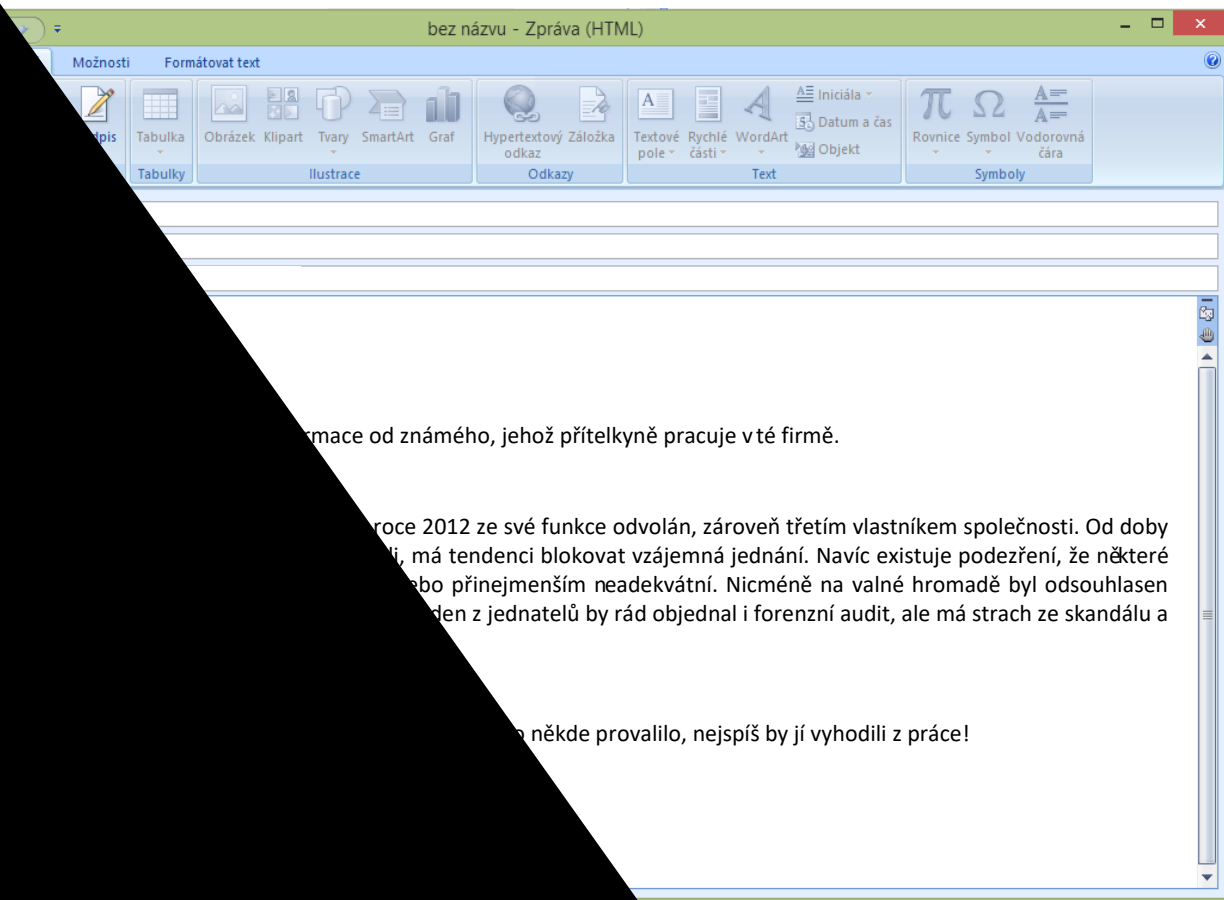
bez názvu - Zpráva (HTML)

Možnosti
Formátovat text

dpis
Tabulka
Tabulky
Obrázek
Klipart
Tvary
SmartArt
Graf
Ilustrace
Hypertextový odkaz
Záložka
Odkazy
Textové pole
Rychlé části
WordArt
Iniciála
Datum a čas
Objekt
Text
Rovnice
Symbol
Vodorovná čára
Symboly

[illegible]rmace od známého, jehož přítelkyně pracuje v té firmě.

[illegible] roce 2012 ze své funkce odvolán, zároveň třetím vlastníkem společnosti. Od doby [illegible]li, má tendenci blokovat vzájemná jednání. Navíc existuje podezření, že některé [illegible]ebo přinejmenším neadekvátní. Nicméně na valné hromadě byl odsouhlasen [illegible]den z jednatelů by rád objednal i forenzní audit, ale má strach ze skandálu a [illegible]

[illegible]o někde provalilo, nejspíš by jí vyhodili z práce!